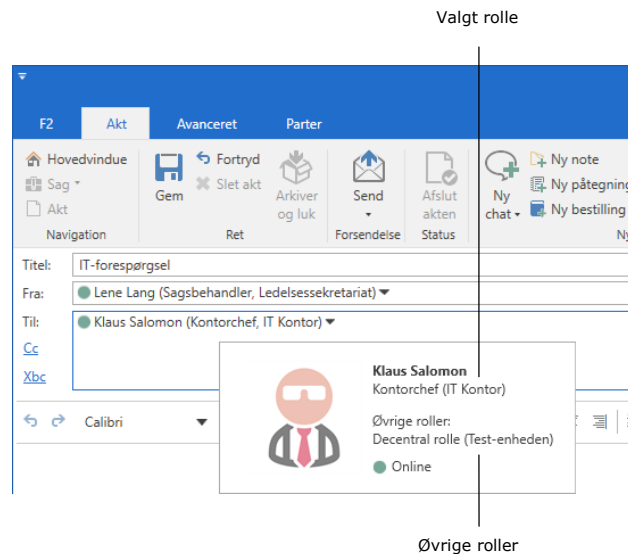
Valgt rolle

F2 Akt Avanceret Parter

Hovedvindue
Sag
Akt
Navigation

Gem
Fortryd
Slet akt
Arkiver og luk
Ret

Send
Forsendelse

Afslut akten
Status

Ny chat
Ny note
Ny påtegning
Ny bestilling
Ny

Titel: IT-forespørgsel
Fra: Lene Lang (Sagsbehandler, Ledelsessekretariat)
Til: Klaus Salomon (Kontorchef, IT Kontor)
Cc
Xbc

Calibri

Klaus Salomon
Kontorchef (IT Kontor)

Øvrige roller:
Decentral rolle (Test-enheden)

Online

Øvrige roller